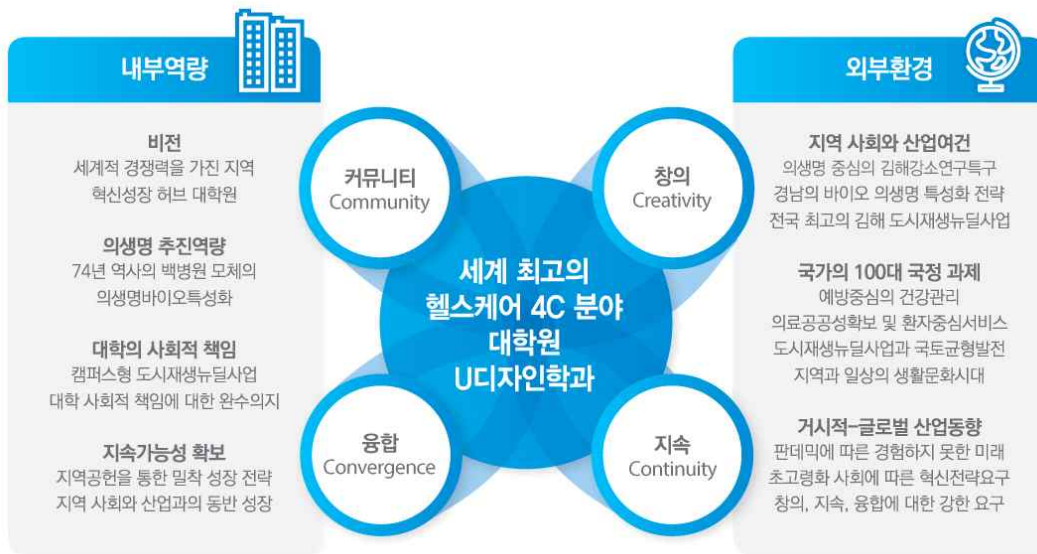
내부역량

비전
세계적 경쟁력을 가진 지역 혁신성장 허브 대학원

의생명 추진역량
74년 역사의 백병원 모체의 의생명바이오특성화

대학의 사회적 책임
캠퍼스형 도시재생뉴딜사업
대학 사회적 책임에 대한 완수의지

지속가능성 확보
지역공헌을 통한 밀착 성장 전략
지역 사회와 산업과의 동반 성장

커뮤니티
Community

창의
Creativity

세계 최고의 헬스케어 4C 분야 대학원 U디자인학과

융합
Convergence

지속
Continuity

외부환경

지역 사회와 산업여건
의생명 중심의 김해강소연구특구
경남의 바이오 의생명 특성화 전략
전국 최고의 김해 도시재생뉴딜사업

국가의 100대 국정 과제
예방중심의 건강관리
의료공공성확보 및 환자중심서비스
도시재생뉴딜사업과 국토균형발전
지역과 일상의 생활문화시대

거시적-글로벌 산업동향
판데믹에 따른 경험하지 못한 미래
초고령화 사회에 따른 혁신전략요구
창의, 지속, 융합에 대한 강한 요구